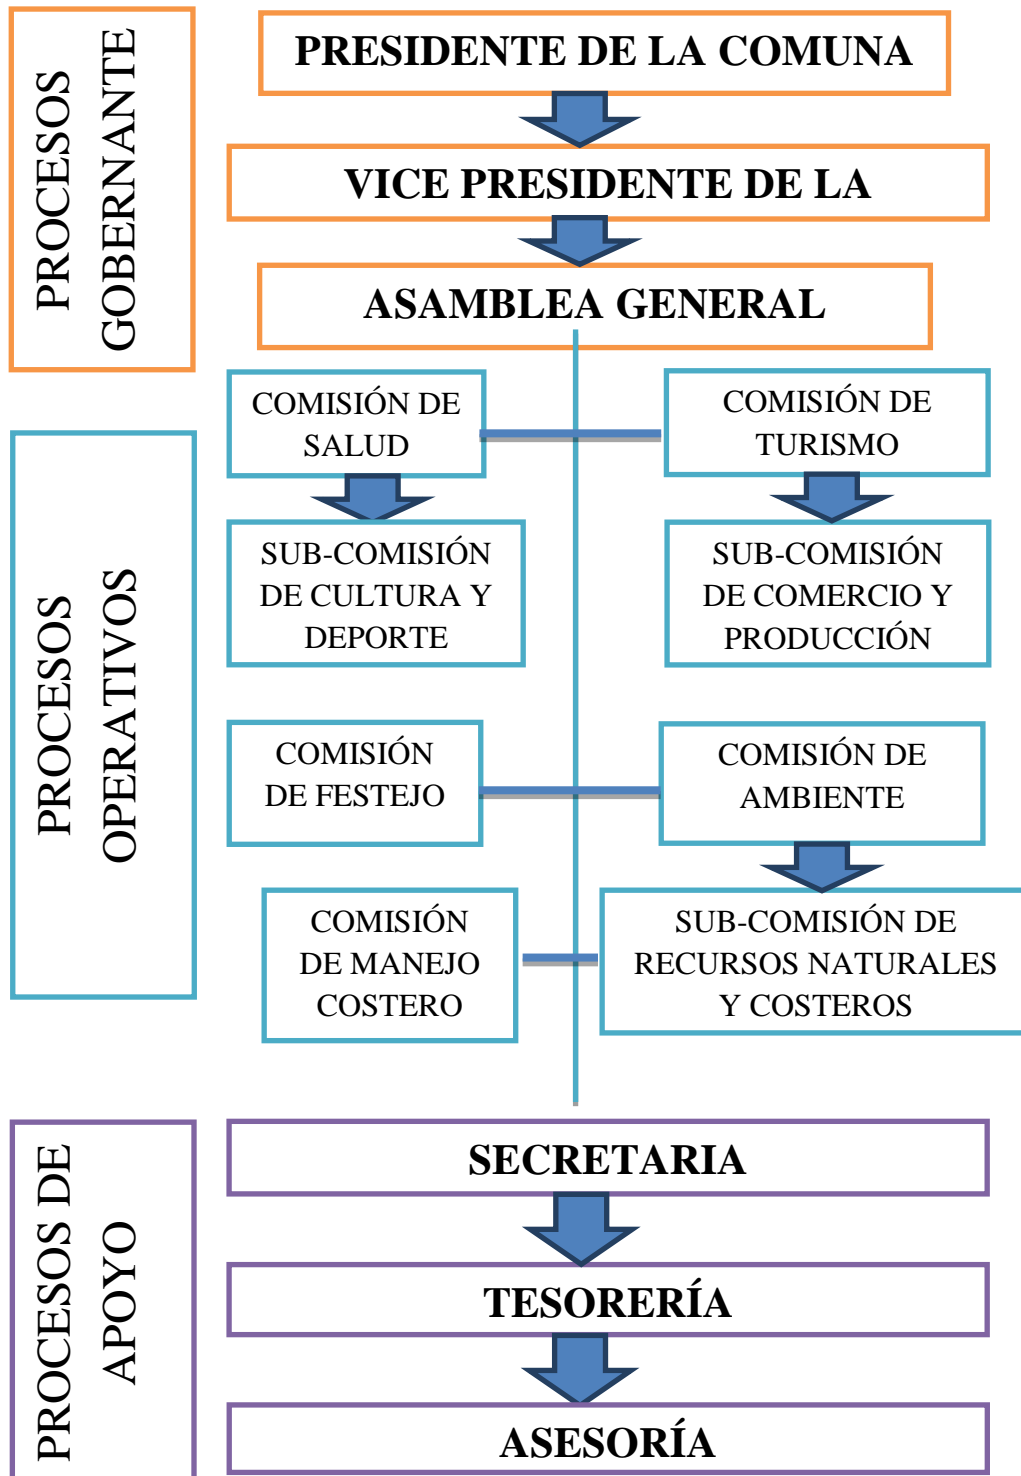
PROCESOS GOBERNANTE

PRESIDENTE DE LA COMUNA

VICE PRESIDENTE DE LA

ASAMBLEA GENERAL

PROCESOS OPERATIVOS

COMISIÓN DE SALUD

COMISIÓN DE TURISMO

SUB-COMISIÓN DE CULTURA Y DEPORTE

SUB-COMISIÓN DE COMERCIO Y PRODUCCIÓN

COMISIÓN DE FESTEJO

COMISIÓN DE AMBIENTE

COMISIÓN DE MANEJO COSTERO

SUB-COMISIÓN DE RECURSOS NATURALES Y COSTEROS

PROCESOS DE APOYO

SECRETARIA

TESORERÍA

ASESORÍA